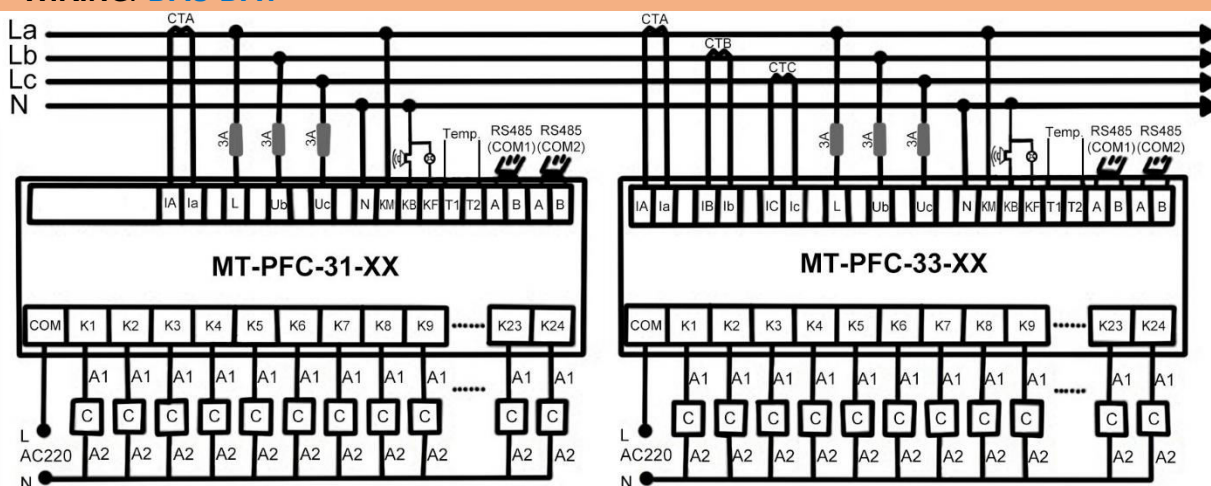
La
Lb
Lc
N

CTA
3A
3A
3A
Temp.
RS485 (COM1)
RS485 (COM2)

IA | Ia | L | Ub | Uc | N | KM | KB | KF | T1 | T2 | A | B | A | B

MT-PFC-31-XX

COM | K1 | K2 | K3 | K4 | K5 | K6 | K7 | K8 | K9 | ...... | K23 | K24

A1 A1 A1 A1 A1 A1 A1 A1 A1 ...... A1 A1
C C C C C C C C C C C
L
AC220
A2 A2 A2 A2 A2 A2 A2 A2 A2 A2 A2
N

CTA
CTB
CTC
3A
3A
3A
Temp.
RS485 (COM1)
RS485 (COM2)

IA | Ia | IB | Ib | IC | Ic | L | Ub | Uc | N | KM | KB | KF | T1 | T2 | A | B | A | B

MT-PFC-33-XX

COM | K1 | K2 | K3 | K4 | K5 | K6 | K7 | K8 | K9 | ...... | K23 | K24

A1 A1 A1 A1 A1 A1 A1 A1 A1 ...... A1 A1
C C C C C C C C C C C
L
AC220
A2 A2 A2 A2 A2 A2 A2 A2 A2 A2 A2
N